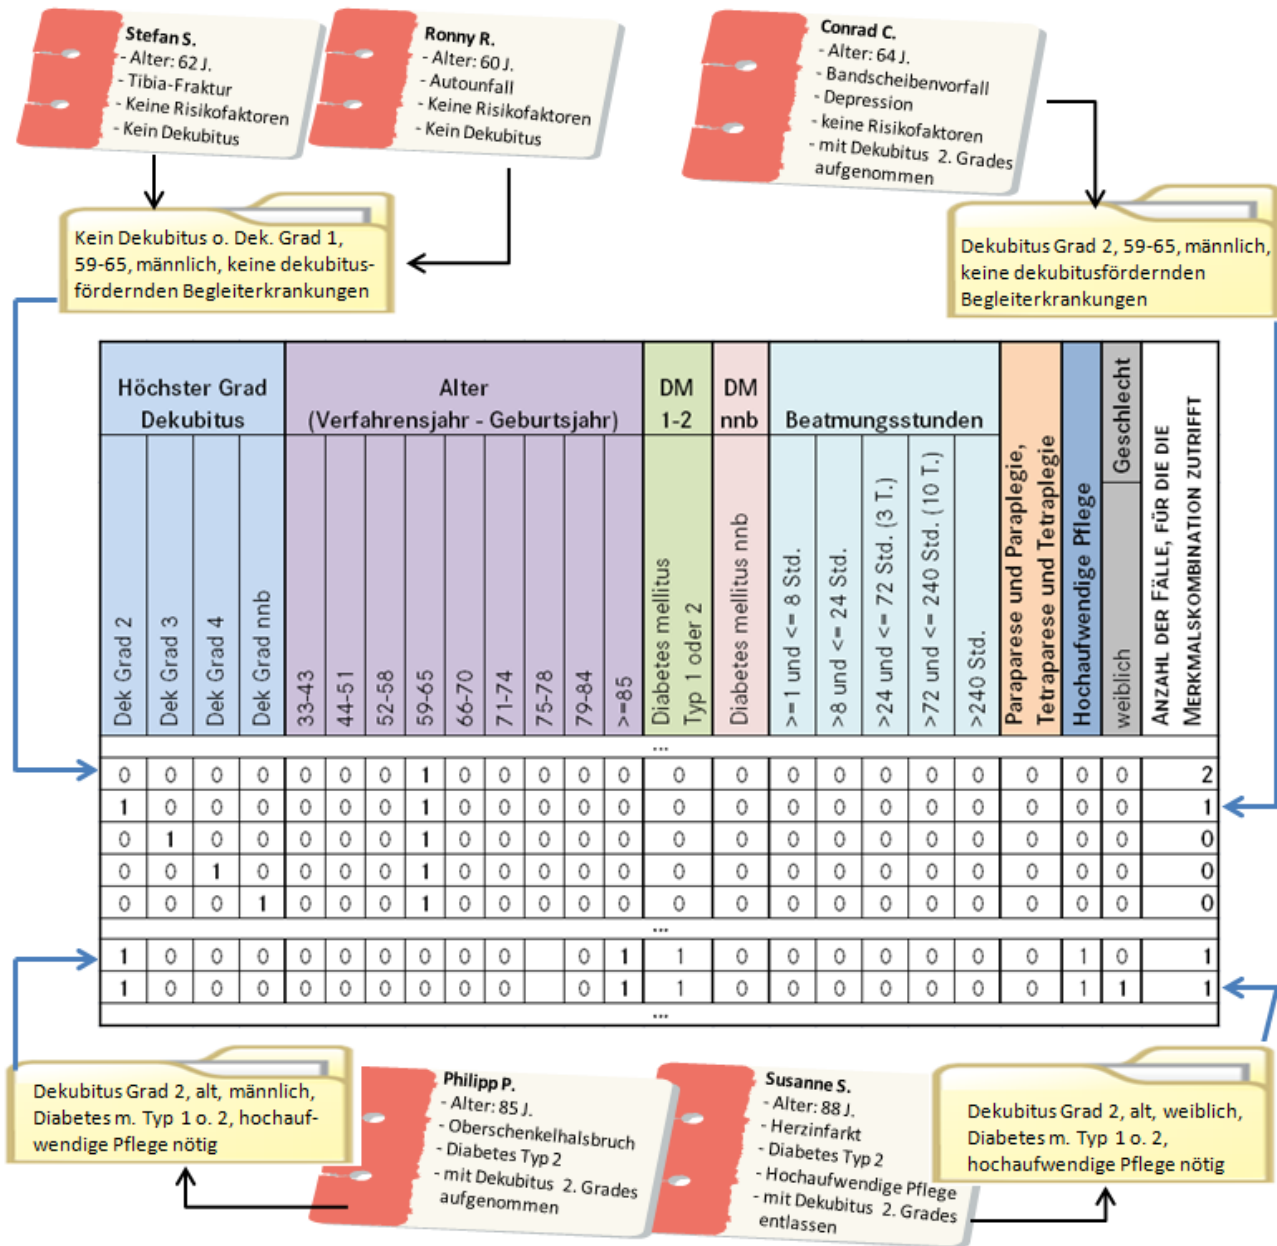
Stefan S.
- Alter: 62 J.
- Tibia-Fraktur
- Keine Risikofaktoren
- Kein Dekubitus

Ronny R.
- Alter: 60 J.
- Autounfall
- Keine Risikofaktoren
- Kein Dekubitus

Conrad C.
- Alter: 64 J.
- Bandscheibenvorfall
- Depression
- keine Risikofaktoren
- mit Dekubitus 2. Grades aufgenommen

Kein Dekubitus o. Dek. Grad 1, 59-65, männlich, keine dekubitusfördernden Begleiterkrankungen

Dekubitus Grad 2, 59-65, männlich, keine dekubitusfördernden Begleiterkrankungen

| Höchster Grad Dekubitus: Dek Grad 2 | Dek Grad 3 | Dek Grad 4 | Dek Grad nnb | Alter (Verfahrensjahr - Geburtsjahr): 33-43 | 44-51 | 52-58 | 59-65 | 66-70 | 71-74 | 75-78 | 79-84 | >=85 | DM 1-2: Diabetes mellitus Typ 1 oder 2 | DM nnb: Diabetes mellitus nnb | Beatmungsstunden: >=1 und <= 8 Std. | >8 und <= 24 Std. | >24 und <= 72 Std. (3 T.) | >72 und <= 240 Std. (10 T.) | >240 Std. | Paraparese und Paraplegie, Tetraparese und Tetraplegie | Hochaufwendige Pflege | Geschlecht: weiblich | ANZAHL DER FÄLLE, FÜR DIE DIE MERKMALSKOMBINATION ZUTRIFFT |
|---|---|---|---|---|---|---|---|---|---|---|---|---|---|---|---|---|---|---|---|---|---|---|---|
| ... | | | | | | | | | | | | | | | | | | | | | | | |
| 0 | 0 | 0 | 0 | 0 | 0 | 0 | 1 | 0 | 0 | 0 | 0 | 0 | 0 | 0 | 0 | 0 | 0 | 0 | 0 | 0 | 0 | 0 | 2 |
| 1 | 0 | 0 | 0 | 0 | 0 | 0 | 1 | 0 | 0 | 0 | 0 | 0 | 0 | 0 | 0 | 0 | 0 | 0 | 0 | 0 | 0 | 0 | 1 |
| 0 | 1 | 0 | 0 | 0 | 0 | 0 | 1 | 0 | 0 | 0 | 0 | 0 | 0 | 0 | 0 | 0 | 0 | 0 | 0 | 0 | 0 | 0 | 0 |
| 0 | 0 | 1 | 0 | 0 | 0 | 0 | 1 | 0 | 0 | 0 | 0 | 0 | 0 | 0 | 0 | 0 | 0 | 0 | 0 | 0 | 0 | 0 | 0 |
| 0 | 0 | 0 | 1 | 0 | 0 | 0 | 1 | 0 | 0 | 0 | 0 | 0 | 0 | 0 | 0 | 0 | 0 | 0 | 0 | 0 | 0 | 0 | 0 |
| ... | | | | | | | | | | | | | | | | | | | | | | | |
| 1 | 0 | 0 | 0 | 0 | 0 | 0 | 0 | 0 | 0 | | 0 | 1 | 1 | 0 | 0 | 0 | 0 | 0 | 0 | 0 | 1 | 0 | 1 |
| 1 | 0 | 0 | 0 | 0 | 0 | 0 | 0 | 0 | 0 | | 0 | 1 | 1 | 0 | 0 | 0 | 0 | 0 | 0 | 0 | 1 | 1 | 1 |
| ... | | | | | | | | | | | | | | | | | | | | | | | |

Dekubitus Grad 2, alt, männlich, Diabetes m. Typ 1 o. 2, hochaufwendige Pflege nötig

Philipp P.
- Alter: 85 J.
- Oberschenkelhalsbruch
- Diabetes Typ 2
- mit Dekubitus 2. Grades aufgenommen

Susanne S.
- Alter: 88 J.
- Herzinfarkt
- Diabetes Typ 2
- Hochaufwendige Pflege
- mit Dekubitus 2. Grades entlassen

Dekubitus Grad 2, alt, weiblich, Diabetes m. Typ 1 o. 2, hochaufwendige Pflege nötig